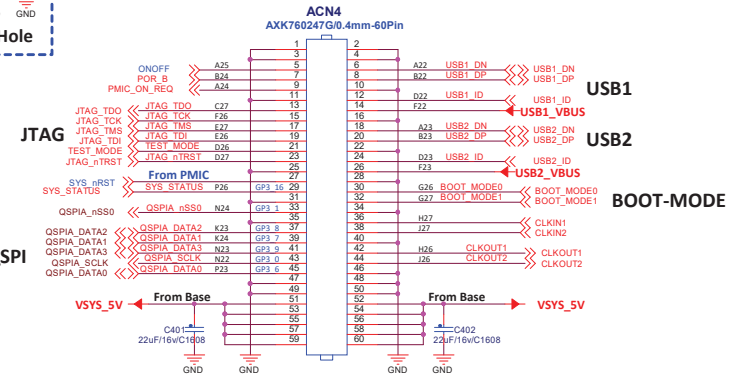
GND
Hole

ACN4
AXK760247G/0.4mm-60Pin

ONOFF A25 5
POR_B B24 7
PMIC_ON_REQ A24 9
1 2
3 4
6 A22 USB1_DN USB1_DN
8 B22 USB1_DP USB1_DP
10
11 12 D22 USB1_ID USB1_ID
14 F22 USB1_VBUS
USB1

JTAG
JTAG_TDO JTAG_TDO C27 13
JTAG_TCK JTAG_TCK F26 15
JTAG_TMS JTAG_TMS E27 17
JTAG_TDI JTAG_TDI E26 19
TEST_MODE TEST_MODE D26 21
JTAG_nTRST JTAG_nTRST D27 23
16
18 A23 USB2_DN USB2_DN
20 B23 USB2_DP USB2_DP
22
24 D23 USB2_ID USB2_ID
26 F23 USB2_VBUS
USB2

25
From PMIC
SYS_nRST
SYS_STATUS SYS_STATUS P26 GP3_16 29
27 28
30 G26 BOOT_MODE0 BOOT_MODE0
32 G27 BOOT_MODE1 BOOT_MODE1
BOOT-MODE

QSPIA_nSS0 QSPIA_nSS0 N24 GP3_1 31
33 34
35 36 H27 CLKIN1
38 J27 CLKIN2

SPI
QSPIA_DATA2 QSPIA_DATA2 K23 GP3_8 37
QSPIA_DATA1 QSPIA_DATA1 K24 GP3_7 39
QSPIA_DATA3 QSPIA_DATA3 M23 GP3_9 41
QSPIA_SCLK QSPIA_SCLK N22 GP3_0 43
QSPIA_DATA0 QSPIA_DATA0 P23 GP3_6 45
40
42 H26 CLKOUT1 CLKOUT1
44 J26 CLKOUT2 CLKOUT2
46
47 48
49 50

VSYS_5V From Base 51 52 From Base VSYS_5V
53 54
55 56
57 58
59 60
C401 22uF/16v/C1608
C402 22uF/16v/C1608
GND GND GND GND